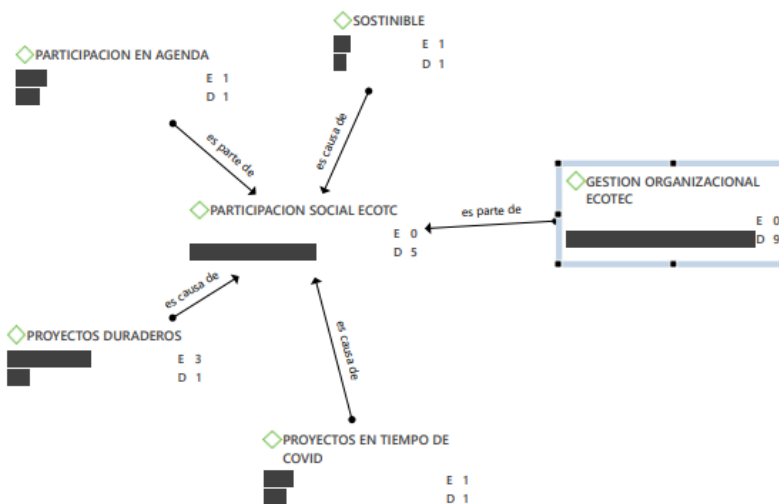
SOSTENIBLE
E 1
D 1

PARTICIPACION EN AGENDA
E 1
D 1

es parte de

es causa de

GESTION ORGANIZACIONAL ECOTEC
E 0
D 9

es parte de

PARTICIPACION SOCIAL ECOTC
E 0
D 5

es causa de

es causa de

PROYECTOS DURADEROS
E 3
D 1

PROYECTOS EN TIEMPO DE COVID
E 1
D 1